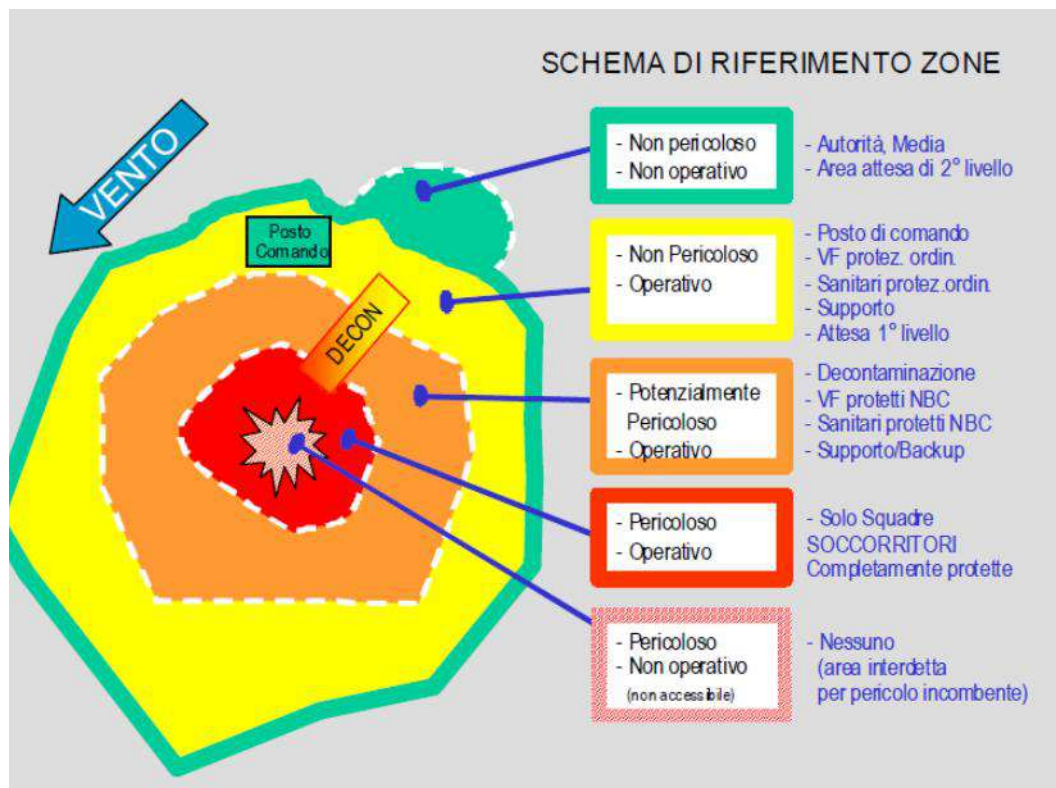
SCHEMA DI RIFERIMENTO ZONE

VENTO

Posto Comando

DECON

- Non pericoloso
- Non operativo

- Autorità, Media
- Area attesa di 2° livello

- Non Pericoloso
- Operativo

- Posto di comando
- VF protez. ordin.
- Sanitari protez.ordin.
- Supporto
- Attesa 1° livello

- Potenzialmente Pericoloso
- Operativo

- Decontaminazione
- VF protetti NBC
- Sanitari protetti NBC
- Supporto/Backup

- Pericoloso
- Operativo

- Solo Squadre SOCCORRITORI Completamente protette

- Pericoloso
- Non operativo
(non accessibile)

- Nessuno
(area interdetta per pericolo incombente)